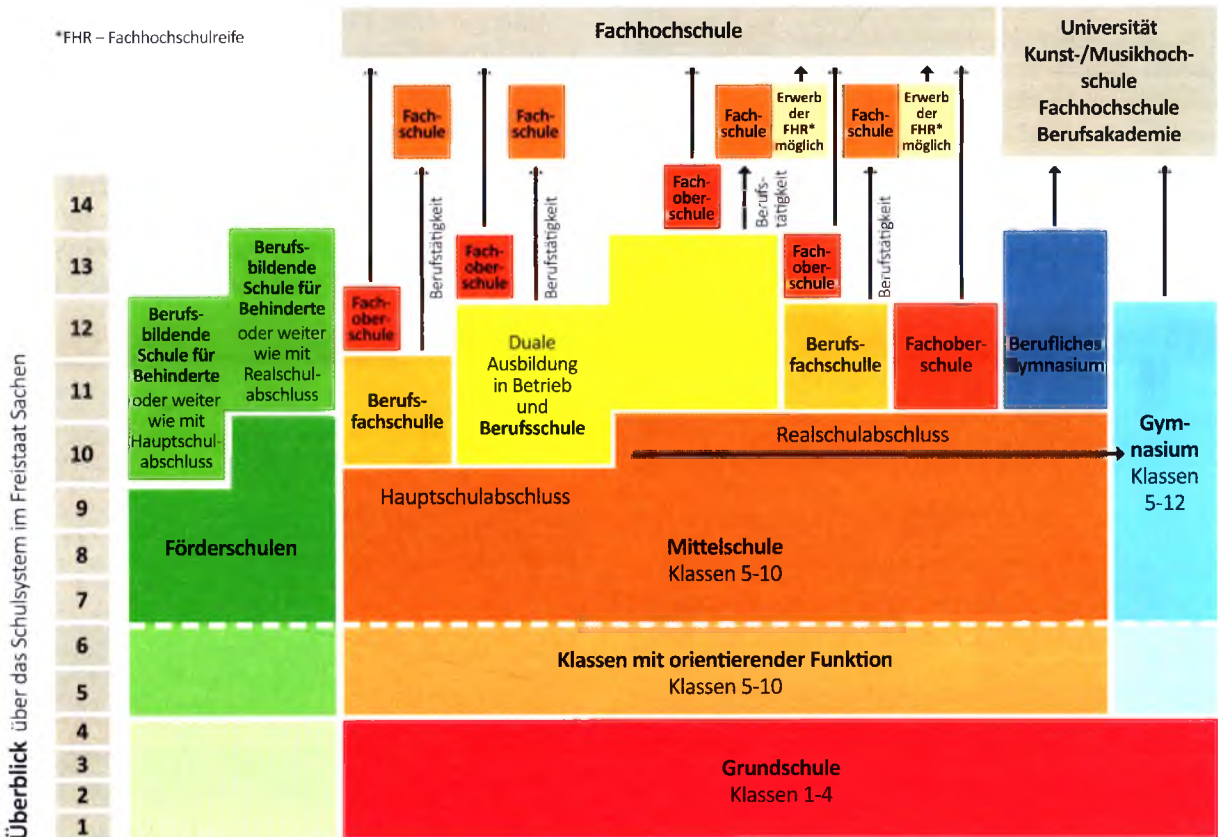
*FHR – Fachhochschulreife

Fachhochschule

Universität Kunst-/Musikhochschule Fachhochschule Berufsakademie

Fachschule

Fachschule

Fachschule

Erwerb der FHR* möglich

Fachschule

Erwerb der FHR* möglich

Fachoberschule

Berufstätigkeit

Fachoberschule

Berufstätigkeit

Berufstätigkeit

Fachoberschule

Berufstätigkeit

Fachoberschule

Berufsbildende Schule für Behinderte oder weiter wie mit Realschulabschluss

Berufsbildende Schule für Behinderte oder weiter wie mit Hauptschulabschluss

Duale Ausbildung in Betrieb und Berufsschule

Berufsfachschule

Fachoberschule

Berufliches Gymnasium

Berufsfachschule

Realschulabschluss

Gymnasium Klassen 5-12

Hauptschulabschluss

Förderschulen

Mittelschule Klassen 5-10

Klassen mit orientierender Funktion Klassen 5-10

Grundschule Klassen 1-4

14
13
12
11
10
9
8
7
6
5
4
3
2
1

Überblick über das Schulsystem im Freistaat Sachen